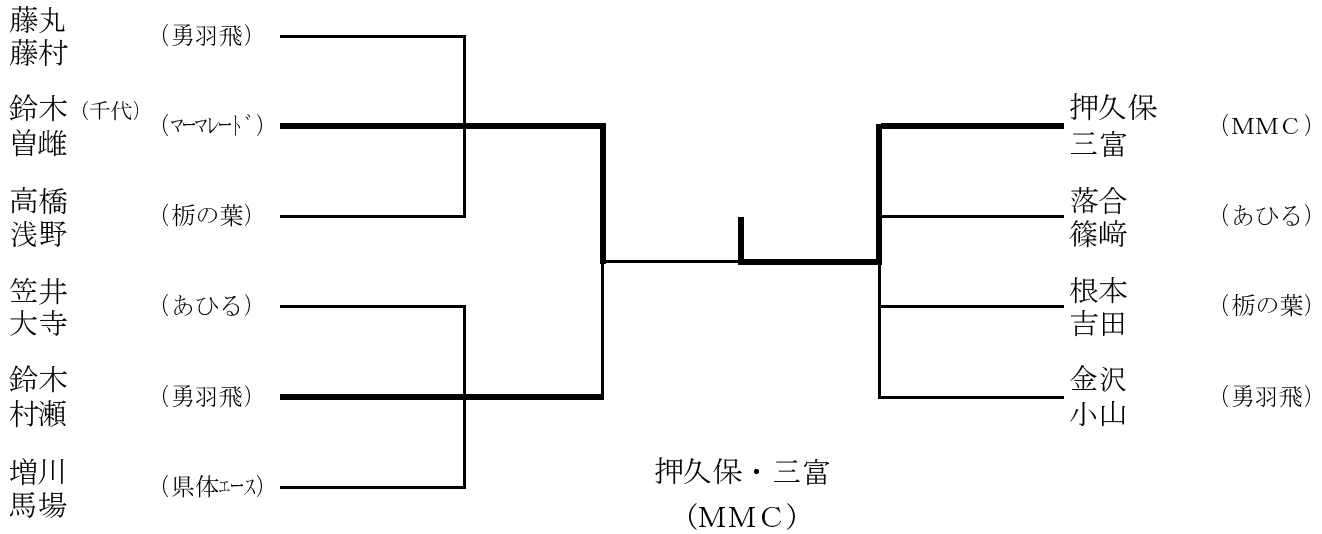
藤丸
藤村
（勇羽飛）

鈴木（千代）
曽雌
（ﾏｰﾏﾚｰﾄﾞ）

高橋
浅野
（栃の葉）

笠井
大寺
（あひる）

鈴木
村瀬
（勇羽飛）

増川
馬場
（県体ｴｰｽ）

押久保
三富
（MMC）

落合
篠﨑
（あひる）

根本
吉田
（栃の葉）

金沢
小山
（勇羽飛）

押久保・三富
（MMC）